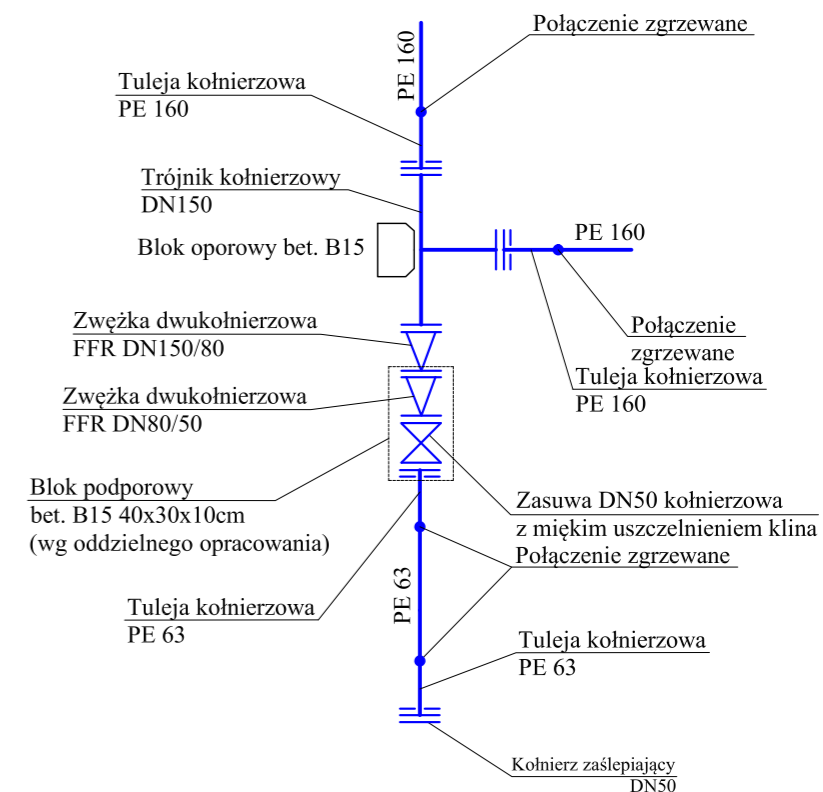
Połączenie zgrzewane

PE 160

Tuleja kołnierzowa
PE 160

Trójnik kołnierzowy
DN150

Blok oporowy bet. B15

PE 160

Zwężka dwukołnierzowa
FFR DN150/80

Połączenie
zgrzewane

Zwężka dwukołnierzowa
FFR DN80/50

Tuleja kołnierzowa
PE 160

Blok podporowy
bet. B15 40x30x10cm
(wg oddzielnego opracowania)

Zasuwa DN50 kołnierzowa
z miękim uszczelnieniem klina

Połączenie zgrzewane

PE 63

Tuleja kołnierzowa
PE 63

Tuleja kołnierzowa
PE 63

Kołnierz zaślepiający
DN50